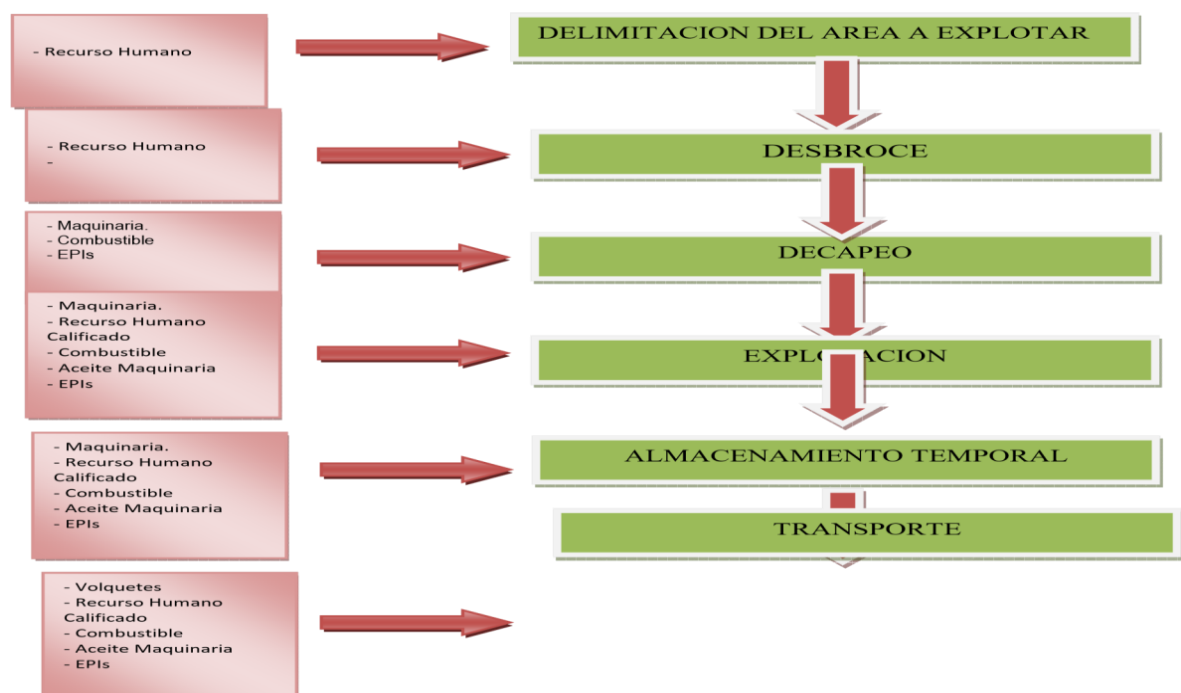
- Recurso Humano

DELIMITACION DEL AREA A EXPLOTAR

- Recurso Humano
-

DESBROCE

- Maquinaria.
- Combustible
- EPIs

DECAPEO

- Maquinaria.
- Recurso Humano Calificado
- Combustible
- Aceite Maquinaria
- EPIs

EXPLO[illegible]ACION

- Maquinaria.
- Recurso Humano Calificado
- Combustible
- Aceite Maquinaria
- EPIs

ALMACENAMIENTO TEMPORAL

TRANSPORTE

- Volquetes
- Recurso Humano Calificado
- Combustible
- Aceite Maquinaria
- EPIs